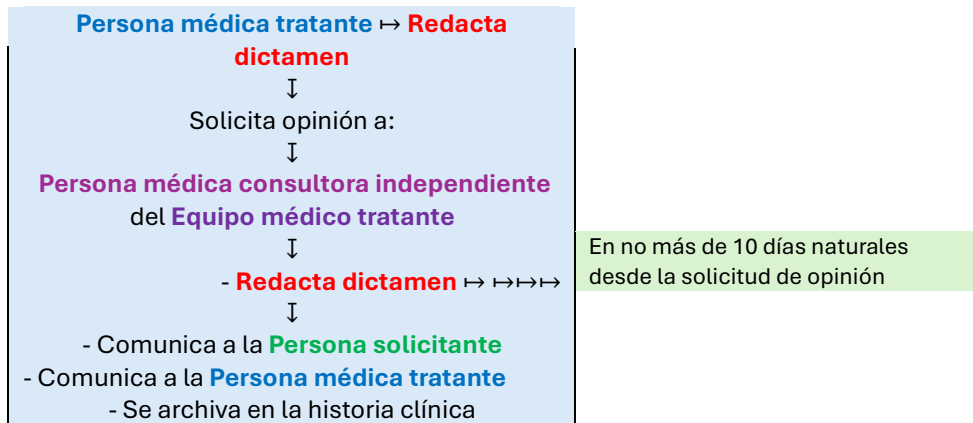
Persona médica tratante ↦ Redacta dictamen

↧

Solicita opinión a:

↧

Persona médica consultora independiente del Equipo médico tratante

↧

- Redacta dictamen ↦ ↦↦↦

En no más de 10 días naturales desde la solicitud de opinión

↧

- Comunica a la Persona solicitante

- Comunica a la Persona médica tratante

- Se archiva en la historia clínica